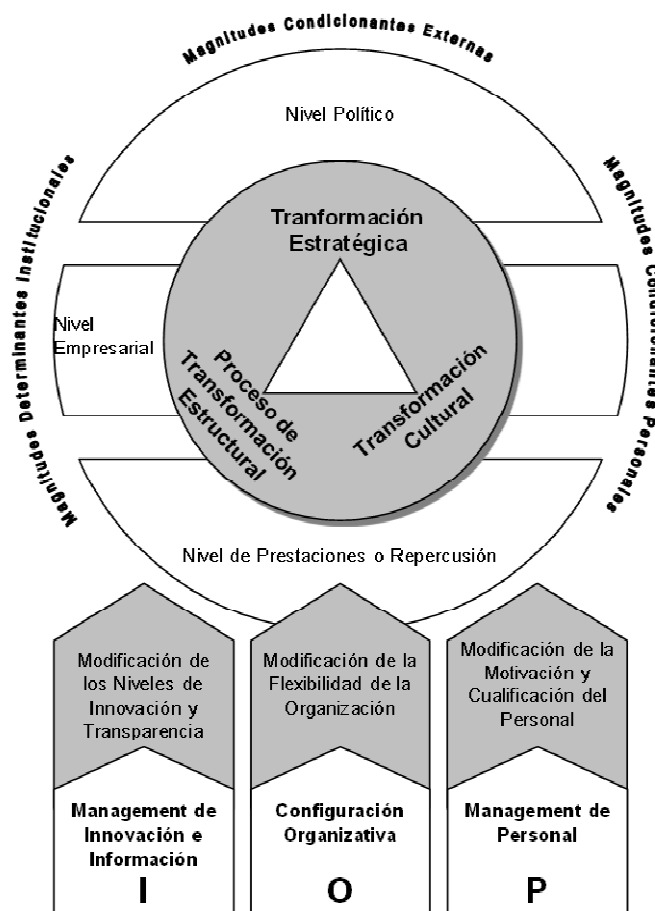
Magnitudes Condicionantes Externas

Magnitudes Determinantes Institucionales

Magnitudes Condicionantes Personales

Nivel Político

Nivel Empresarial

Tranformación Estratégica

Proceso de Transformación Estructural

Transformación Cultural

Nivel de Prestaciones o Repercusión

Modificación de los Niveles de Innovación y Transparencia

Modificación de la Flexibilidad de la Organización

Modificación de la Motivación y Cualificación del Personal

Management de Innovación e Información

I

Configuración Organizativa

O

Management de Personal

P